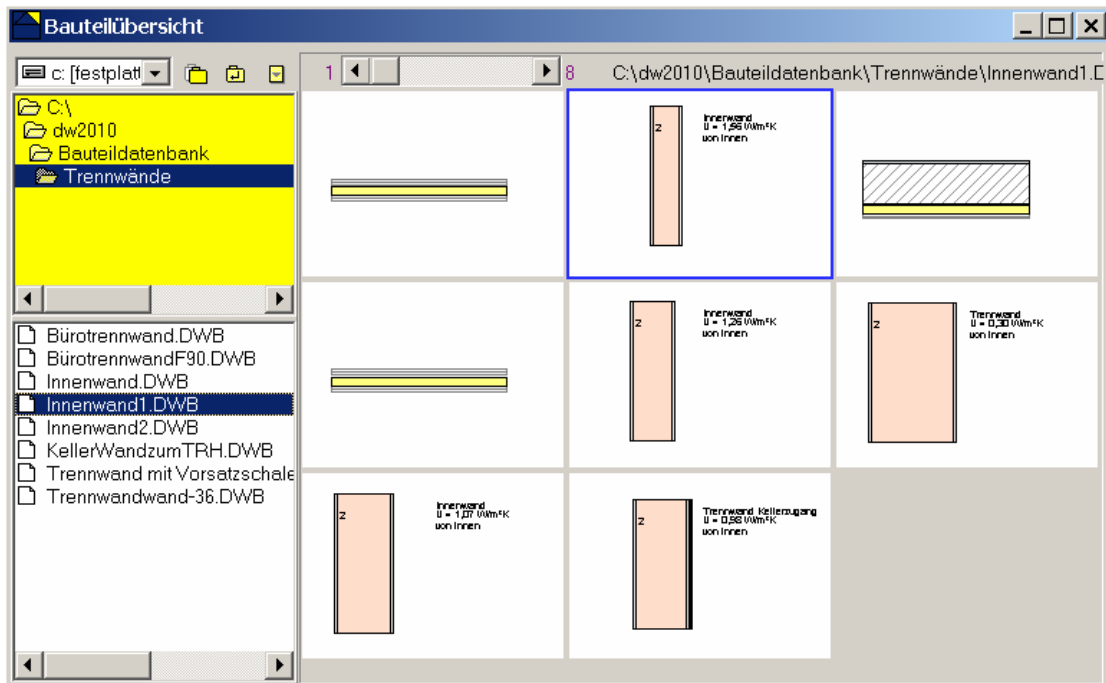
Bauteilübersicht

c: [festplatt

1 8 C:\dw2010\Bauteildatenbank\Trennwände\Innenwand1.D

C:\
dw2010
Bauteildatenbank
Trennwände

Bürotrennwand.DWB
BürotrennwandF90.DWB
Innenwand.DWB
Innenwand1.DWB
Innenwand2.DWB
KellerWandzumTRH.DWB
Trennwand mit Vorsatzschale
Trennwandwand-36.DWB

z
Innenwand
U = 1,96 W/m²K
von innen

z
Innenwand
U = 1,26 W/m²K
von innen

z
Trennwand
U = 0,30 W/m²K
von innen

z
Innenwand
U = 1,07 W/m²K
von innen

z
Trennwand Kellerzugang
U = 0,98 W/m²K
von innen